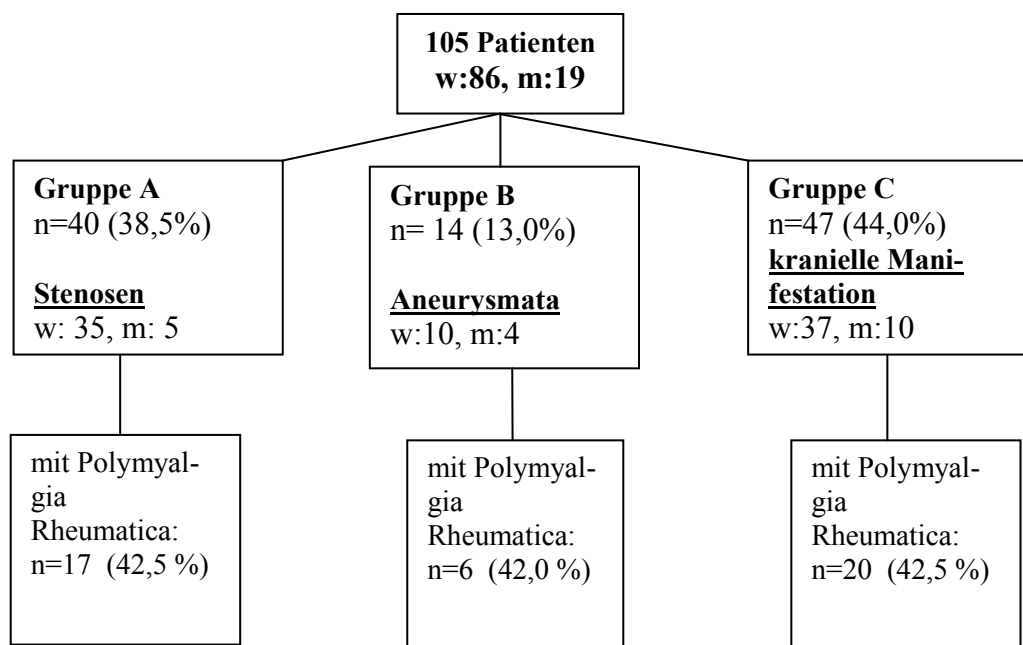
105 Patienten
w:86, m:19

Gruppe A
n=40 (38,5%)

Stenosen
w: 35, m: 5

Gruppe B
n= 14 (13,0%)

Aneurysmata
w:10, m:4

Gruppe C
n=47 (44,0%)
kranielle Manifestation
w:37, m:10

mit Polymyalgia Rheumatica:
n=17 (42,5 %)

mit Polymyalgia Rheumatica:
n=6 (42,0 %)

mit Polymyalgia Rheumatica:
n=20 (42,5 %)